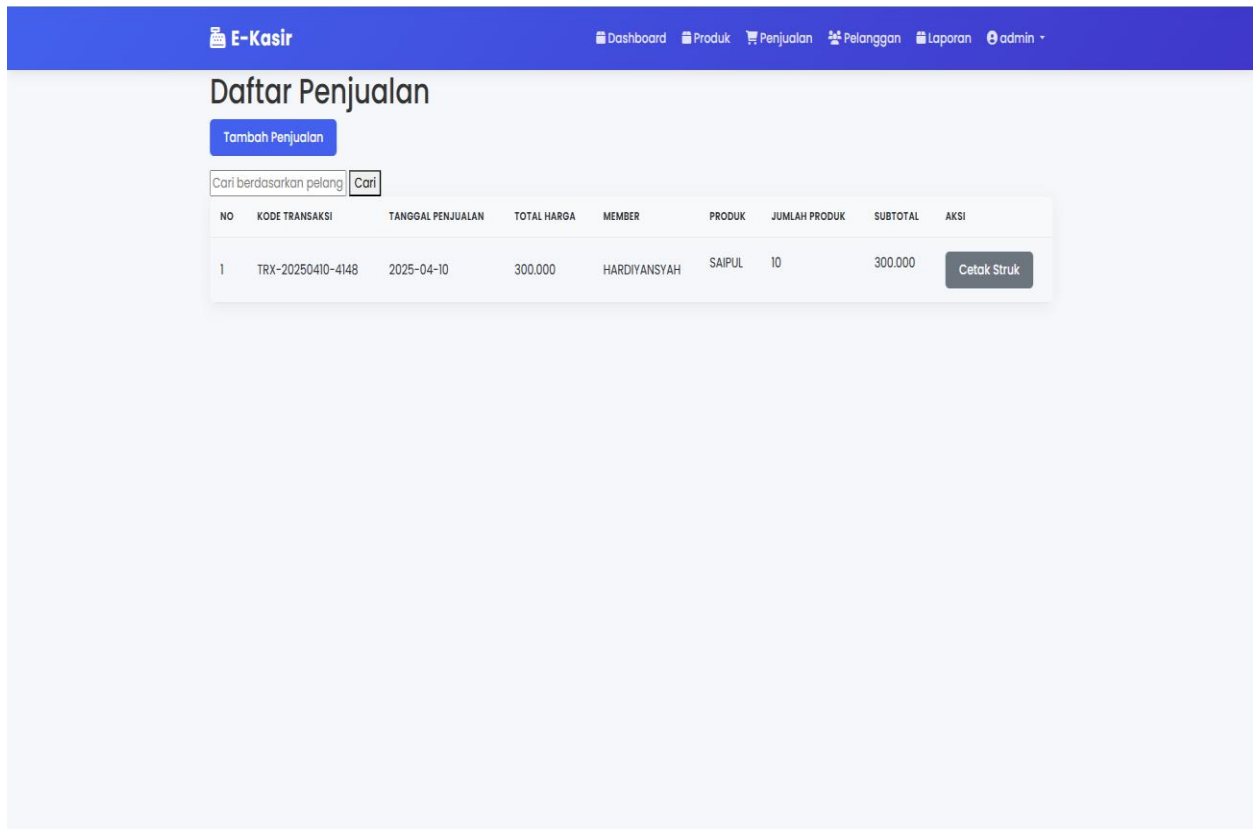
E-Kasir

Dashboard Produk Penjualan Pelanggan Laporan admin

Daftar Penjualan

Tambah Penjualan

Cari berdasarkan pelang Cari

| NO | KODE TRANSAKSI | TANGGAL PENJUALAN | TOTAL HARGA | MEMBER | PRODUK | JUMLAH PRODUK | SUBTOTAL | AKSI |
|---|---|---|---|---|---|---|---|---|
| 1 | TRX-20250410-4148 | 2025-04-10 | 300.000 | HARDIYANSYAH | SAIPUL | 10 | 300.000 | Cetak Struk |